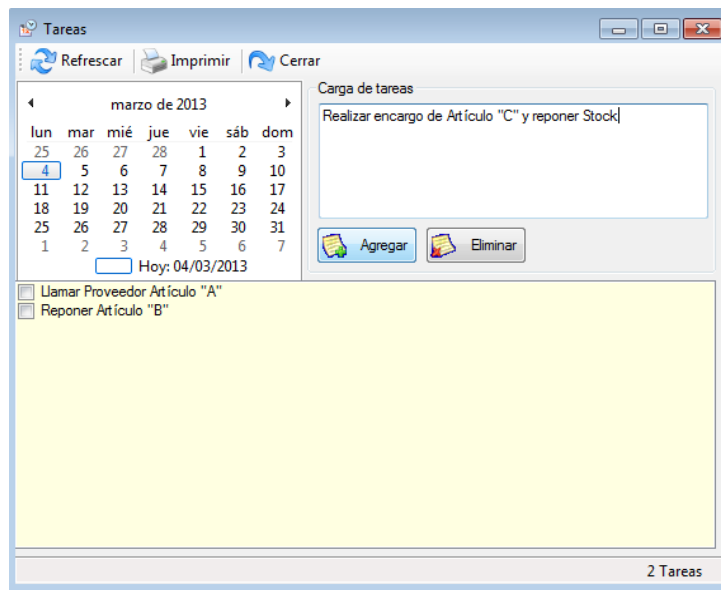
Tareas

Refrescar | Imprimir | Cerrar

marzo de 2013

| lun | mar | mié | jue | vie | sáb | dom |
|---|---|---|---|---|---|---|
| 25 | 26 | 27 | 28 | 1 | 2 | 3 |
| 4 | 5 | 6 | 7 | 8 | 9 | 10 |
| 11 | 12 | 13 | 14 | 15 | 16 | 17 |
| 18 | 19 | 20 | 21 | 22 | 23 | 24 |
| 25 | 26 | 27 | 28 | 29 | 30 | 31 |
| 1 | 2 | 3 | 4 | 5 | 6 | 7 |

Hoy: 04/03/2013

Carga de tareas

Realizar encargo de Artículo "C" y reponer Stock

Agregar Eliminar

Llamar Proveedor Artículo "A"
Reponer Artículo "B"

2 Tareas